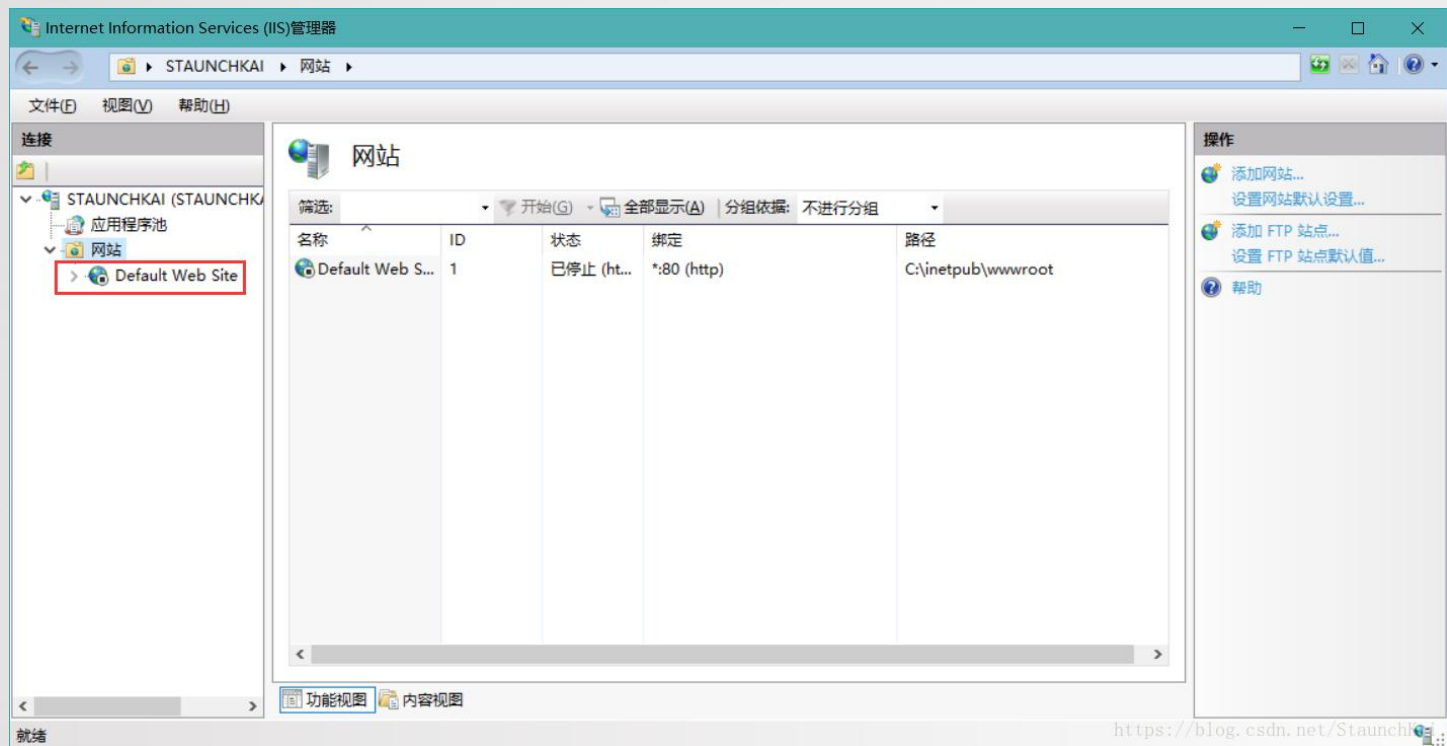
Internet Information Services (IIS)管理器

STAUNCHKAI ▸ 网站 ▸

文件(F) 视图(V) 帮助(H)

连接

STAUNCHKAI (STAUNCHKA
应用程序池
网站
Default Web Site

网站

筛选: 开始(G) 全部显示(A) 分组依据: 不进行分组

| 名称 | ID | 状态 | 绑定 | 路径 |
|---|---|---|---|---|
| Default Web S... | 1 | 已停止 (ht... | *:80 (http) | C:\inetpub\wwwroot |

功能视图 内容视图

操作

添加网站...
设置网站默认设置...
添加 FTP 站点...
设置 FTP 站点默认值...
帮助

就绪

https://blog.csdn.net/Staunch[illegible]